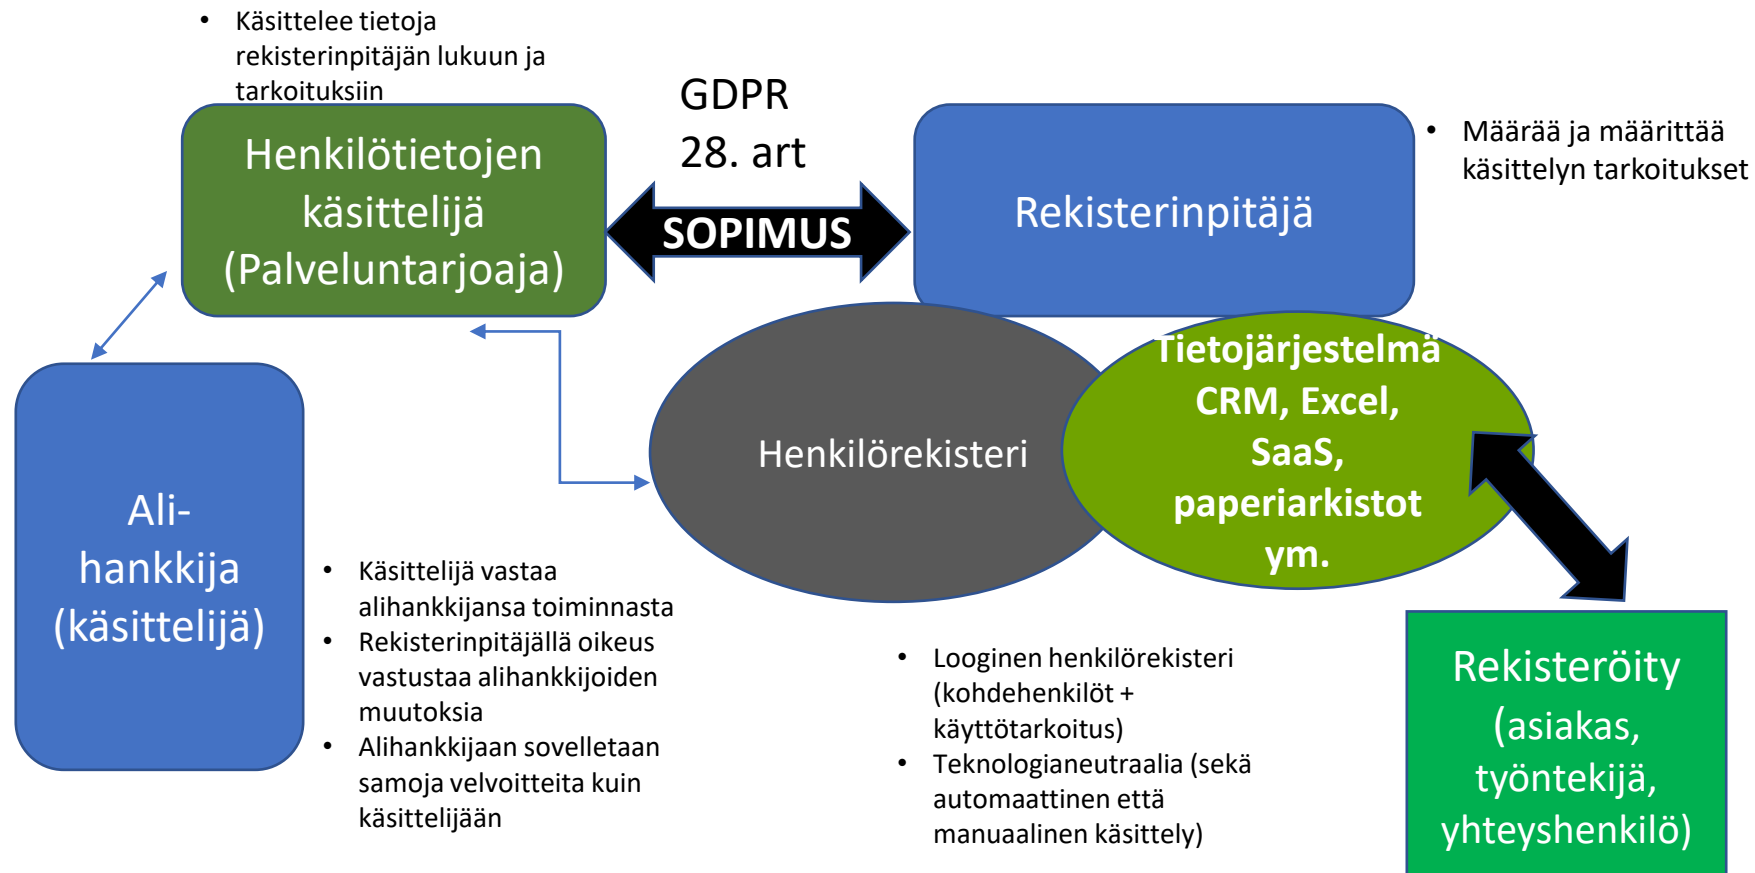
- Käsittelee tietoja rekisterinpitäjän lukuun ja tarkoituksiin

Henkilötietojen käsittelijä (Palveluntarjoaja)

GDPR 28. art

SOPIMUS

Rekisterinpitäjä

- Määrää ja määrittää käsittelyn tarkoitukset

Ali-hankkija (käsittelijä)

Henkilörekisteri

Tietojärjestelmä CRM, Excel, SaaS, paperiarkistot ym.

- Käsittelijä vastaa alihankkijansa toiminnasta
- Rekisterinpitäjällä oikeus vastustaa alihankkijoiden muutoksia
- Alihankkijaan sovelletaan samoja velvoitteita kuin käsittelijään

- Looginen henkilörekisteri (kohdehenkilöt + käyttötarkoitus)
- Teknologianeutraalia (sekä automaattinen että manuaalinen käsittely)

Rekisteröity (asiakas, työntekijä, yhteyshenkilö)